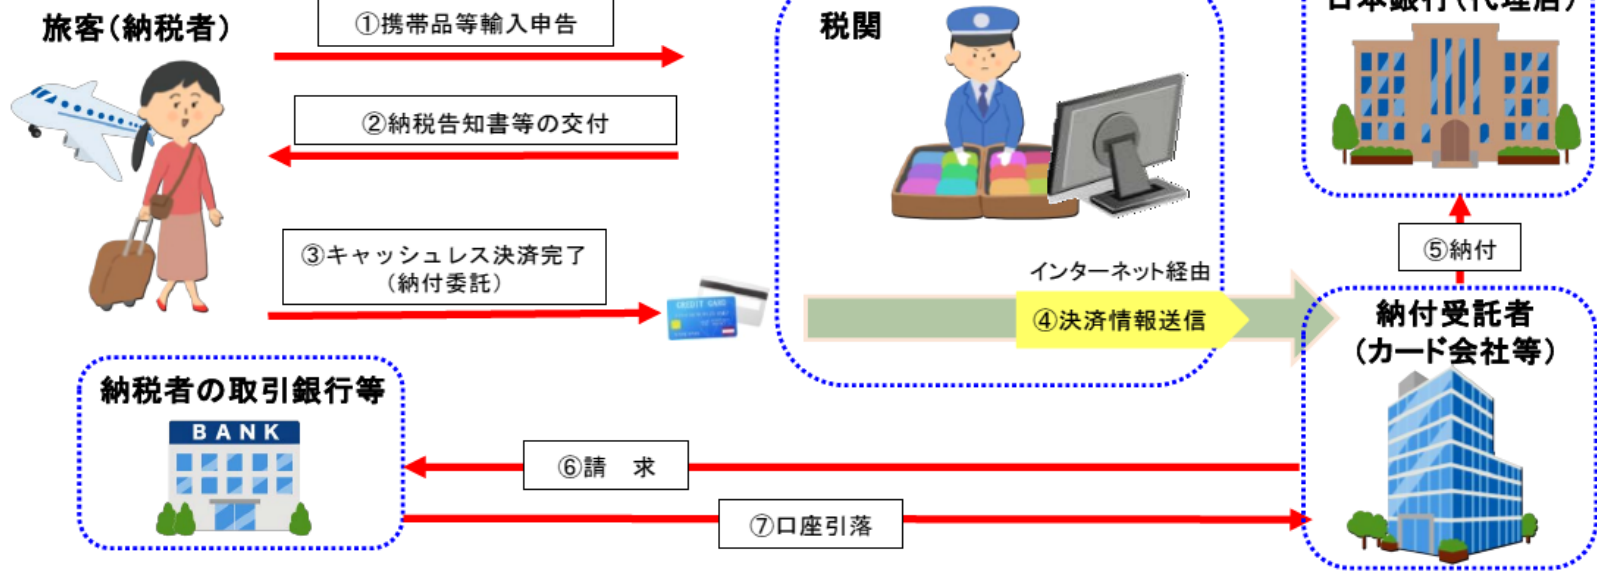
旅客（納税者）

①携帯品等輸入申告

②納税告知書等の交付

③キャッシュレス決済完了（納付委託）

税関

インターネット経由

④決済情報送信

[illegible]

⑤納付

納付受託者（カード会社等）

納税者の取引銀行等

BANK

⑥請　求

⑦口座引落